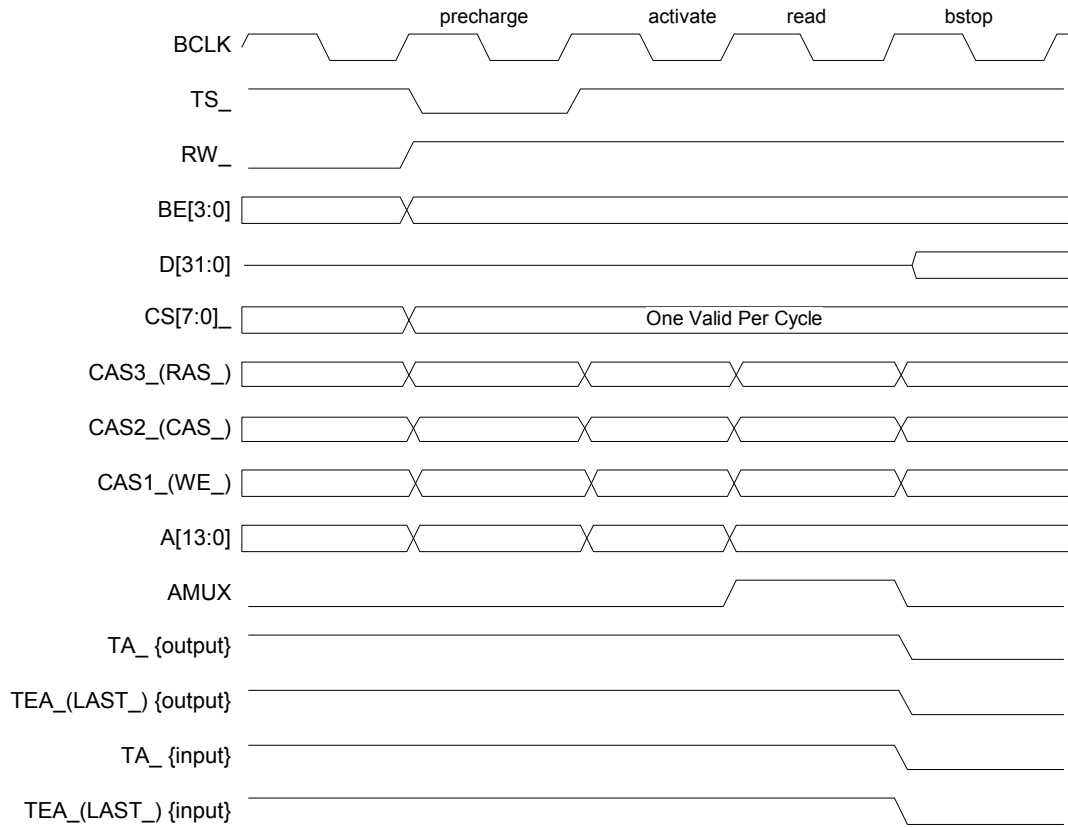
precharge
activate
read
bstop

BCLK
TS_
RW_
BE[3:0]
D[31:0]
CS[7:0]_
One Valid Per Cycle
CAS3_(RAS_)
CAS2_(CAS_)
CAS1_(WE_)
A[13:0]
AMUX
TA_ {output}
TEA_(LAST_) {output}
TA_ {input}
TEA_(LAST_) {input}